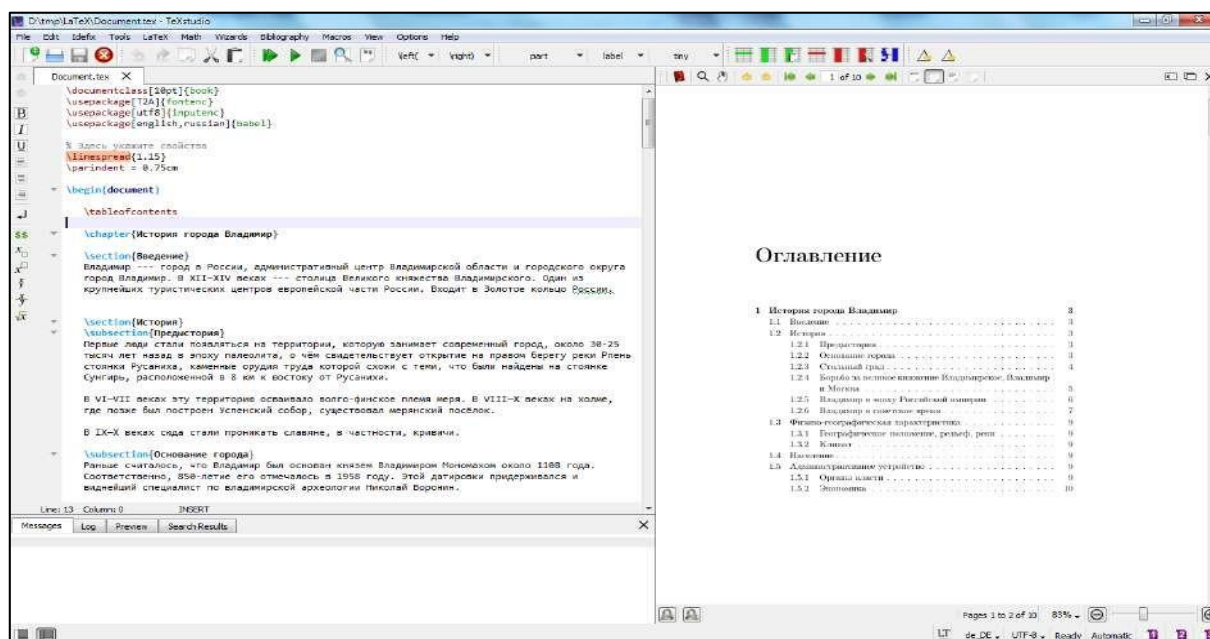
D:\tmp\LaTeX\Document.tex - TeXstudio

File Edit Idefix Tools LaTeX Math Wizards Bibliography Macros View Options Help

\left( \right( part label tiny

Document.tex

\documentclass[10pt]{book}
\usepackage[T2A]{fontenc}
\usepackage[utf8]{inputenc}
\usepackage[english,russian]{babel}

% Здесь укажите свойства
\linespread{1.15}
\parindent = 0.75cm

\begin{document}

\tableofcontents

\chapter{История города Владимир}

\section{Введение}
Владимир --- город в России, административный центр Владимирской области и городского округа город Владимир. В XII—XIV веках --- столица Великого княжества Владимирского. Один из крупнейших туристических центров европейской части России. Входит в Золотое кольцо России.

\section{История}
\subsection{Предыстория}
Первые люди стали появляться на территории, которую занимает современный город, около 30-25 тысяч лет назад в эпоху палеолита, о чём свидетельствует открытие на правом берегу реки Плень стоянки Русаниха, каменные орудия труда которой схожи с теми, что были найдены на стоянке Сунгирь, расположенной в 8 км к востоку от Русанихи.

В VI—VII веках эту территорию осваивало волго-финское племя меря. В VIII—X веках на холме, где позже был построен Успенский собор, существовал мерянский посёлок.

В IX—X веках сюда стали проникать славяне, в частности, кривичи.

\subsection{Основание города}
Раньше считалось, что Владимир был основан князем Владимиром Мономахом около 1108 года. Соответственно, 850-летие его отмечалось в 1958 году. Этой датировки придерживался и виднейший специалист по владимирской археологии Николай Воронин.

Line: 13 Column: 0 INSERT

Messages Log Preview Search Results

1 of 10

Оглавление

1 История города Владимир 3
1.1 Введение 3
1.2 История 3
1.2.1 Предыстория 3
1.2.2 Основание города 3
1.2.3 Стольный град 4
1.2.4 Борьба за великое княжение Владимирское. Владимир и Москва 5
1.2.5 Владимир в эпоху Российской империи 6
1.2.6 Владимир в советское время 7
1.3 Физико-географическая характеристика 9
1.3.1 Географическое положение, рельеф, реки 9
1.3.2 Климат 9
1.4 Население 9
1.5 Административное устройство 9
1.5.1 Органы власти 9
1.5.2 Экономика 10

Pages 1 to 2 of 10 83%

LT de_DE UTF-8 Ready Automatic